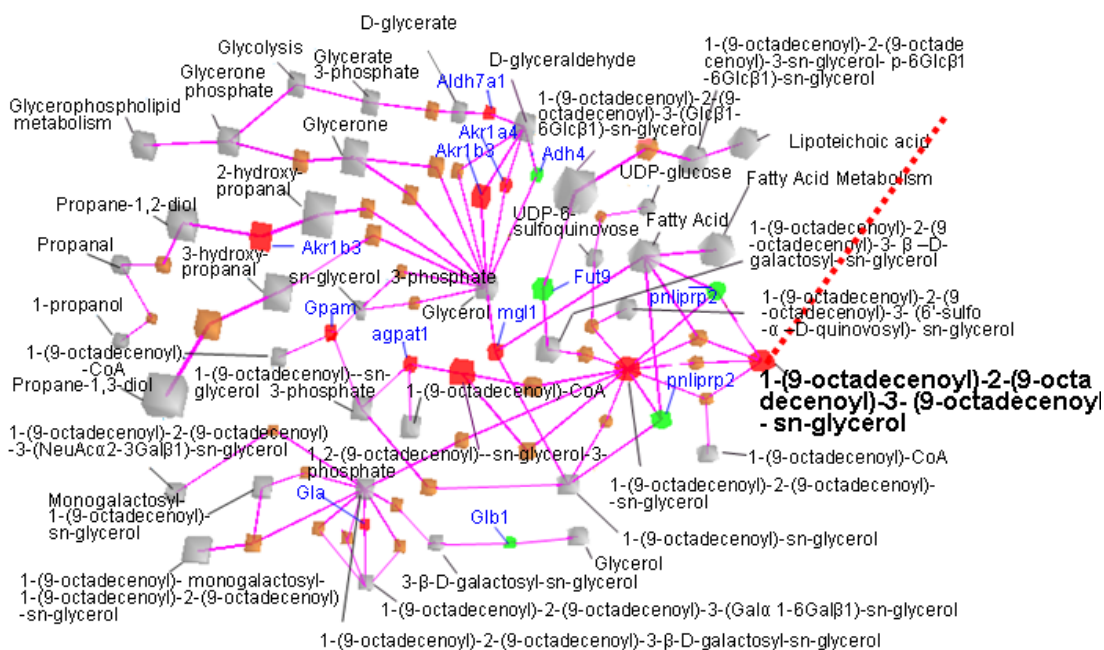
D-glycerate

Glycolysis

Glycerate 3-phosphate

D-glyceraldehyde

1-(9-octadecenoyl)-2-(9-octadecenoyl)-3-sn-glycerol- p- 6Glcβ1 -6Glcβ1)-sn-glycerol

Glycerone phosphate

Aldh7a1

Glycerophospholipid metabolism

1-(9-octadecenoyl)-2-(9-octadecenoyl)-3-(Glcβ1-6Glcβ1)-sn-glycerol

Glycerone

Akr1a4

Lipoteichoic acid

Akr1b3

Adh4

2-hydroxy-propanal

UDP-glucose

Fatty Acid Metabolism

Propane-1,2-diol

UDP-6-sulfoquinovose

Fatty Acid

Akr1b3

1-(9-octadecenoyl)-2-(9 -octadecenoyl)-3- β –D-galactosyl-sn-glycerol

Propanal

3-hydroxy-propanal

sn-glycerol 3-phosphate

Fut9

pnliprp2

1-(9-octadecenoyl)-2-(9 -octadecenoyl)-3- (6'-sulfo -α –D-quinovosyl)- sn-glycerol

Gpam

Glycerol

mgl1

1-propanol

agpat1

1-(9-octadecenoyl)--CoA

1-(9-octadecenoyl)--sn-glycerol 3-phosphate

pnliprp2

1-(9-octadecenoyl)-2-(9-octadecenoyl)-3- (9-octadecenoyl - sn-glycerol

Propane-1,3-diol

1-(9-octadecenoyl)-CoA

1-(9-octadecenoyl)-2-(9-octadecenoyl) -3-(NeuAcα2-3Galβ1)-sn-glycerol

1,2-(9-octadecenoyl)--sn-glycerol-3-phosphate

1-(9-octadecenoyl)-CoA

1-(9-octadecenoyl)-2-(9-octadecenoyl)--sn-glycerol

Monogalactosyl-1-(9-octadecenoyl)-sn-glycerol

Gla

1-(9-octadecenoyl)-sn-glycerol

Glb1

Glycerol

1-(9-octadecenoyl)- monogalactosyl-1-(9-octadecenoyl)-2-(9-octadecenoyl) -sn-glycerol

3-β-D-galactosyl-sn-glycerol

1-(9-octadecenoyl)-2-(9-octadecenoyl)-3-(Galα 1-6Galβ1)-sn-glycerol

1-(9-octadecenoyl)-2-(9-octadecenoyl)-3-β-D-galactosyl-sn-glycerol